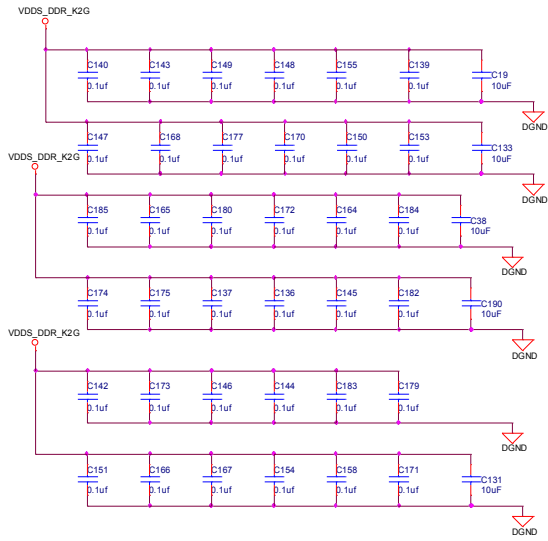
VDDS_DDR_K2G

C140 0.1uf
C143 0.1uf
C149 0.1uf
C148 0.1uf
C155 0.1uf
C139 0.1uf
C19 10uF

DGND

C147 0.1uf
C168 0.1uf
C177 0.1uf
C170 0.1uf
C150 0.1uf
C153 0.1uf
C133 10uF

DGND

VDDS_DDR_K2G

C185 0.1uf
C165 0.1uf
C180 0.1uf
C172 0.1uf
C164 0.1uf
C184 0.1uf
C38 10uF

DGND

C174 0.1uf
C175 0.1uf
C137 0.1uf
C136 0.1uf
C145 0.1uf
C182 0.1uf
C190 10uF

DGND

VDDS_DDR_K2G

C142 0.1uf
C173 0.1uf
C146 0.1uf
C144 0.1uf
C183 0.1uf
C179 0.1uf

DGND

C151 0.1uf
C166 0.1uf
C167 0.1uf
C154 0.1uf
C158 0.1uf
C171 0.1uf
C131 10uF

DGND